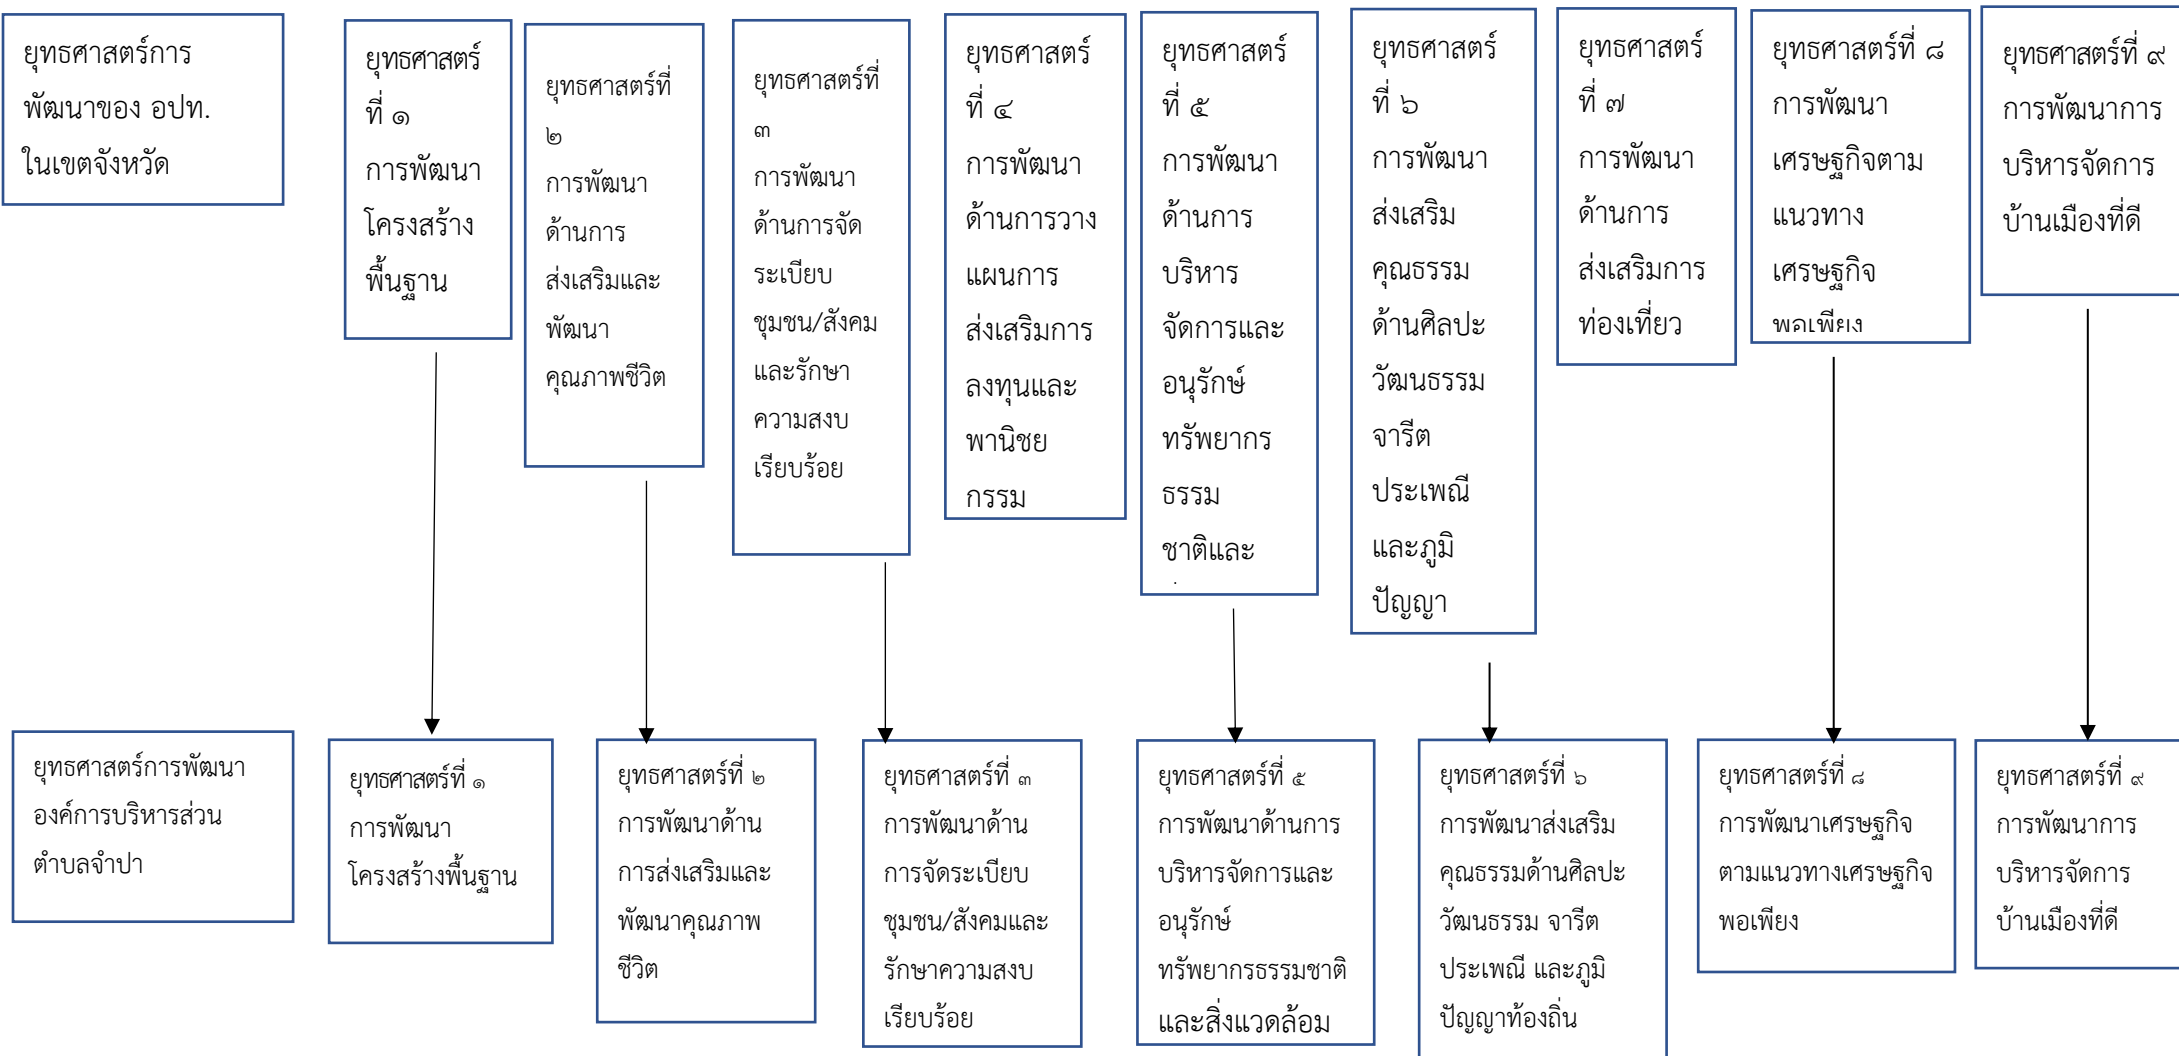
ยุทธศาสตร์การพัฒนาของ อปท. ในเขตจังหวัด

ยุทธศาสตร์ที่ ๑ การพัฒนาโครงสร้างพื้นฐาน

ยุทธศาสตร์ที่ ๒ การพัฒนาด้านการส่งเสริมและพัฒนาคุณภาพชีวิต

ยุทธศาสตร์ที่ ๓ การพัฒนาด้านการจัดระเบียบชุมชน/สังคมและรักษาความสงบเรียบร้อย

ยุทธศาสตร์ที่ ๔ การพัฒนาด้านการวางแผนการส่งเสริมการลงทุนและพานิชยกรรม

ยุทธศาสตร์ที่ ๕ การพัฒนาด้านการบริหารจัดการและอนุรักษ์ทรัพยากรธรรมชาติและ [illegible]

ยุทธศาสตร์ที่ ๖ การพัฒนาส่งเสริมคุณธรรมด้านศิลปะวัฒนธรรม จารีตประเพณีและภูมิปัญญา

ยุทธศาสตร์ที่ ๗ การพัฒนาด้านการส่งเสริมการท่องเที่ยว

ยุทธศาสตร์ที่ ๘ การพัฒนาเศรษฐกิจตามแนวทางเศรษฐกิจพอเพียง

ยุทธศาสตร์ที่ ๙ การพัฒนาการบริหารจัดการบ้านเมืองที่ดี

ยุทธศาสตร์การพัฒนาองค์การบริหารส่วนตำบลจำปา

ยุทธศาสตร์ที่ ๑ การพัฒนาโครงสร้างพื้นฐาน

ยุทธศาสตร์ที่ ๒ การพัฒนาด้านการส่งเสริมและพัฒนาคุณภาพชีวิต

ยุทธศาสตร์ที่ ๓ การพัฒนาด้านการจัดระเบียบชุมชน/สังคมและรักษาความสงบเรียบร้อย

ยุทธศาสตร์ที่ ๕ การพัฒนาด้านการบริหารจัดการและอนุรักษ์ทรัพยากรธรรมชาติและสิ่งแวดล้อม

ยุทธศาสตร์ที่ ๖ การพัฒนาส่งเสริมคุณธรรมด้านศิลปะวัฒนธรรม จารีตประเพณี และภูมิปัญญาท้องถิ่น

ยุทธศาสตร์ที่ ๘ การพัฒนาเศรษฐกิจตามแนวทางเศรษฐกิจพอเพียง

ยุทธศาสตร์ที่ ๙ การพัฒนาการบริหารจัดการบ้านเมืองที่ดี